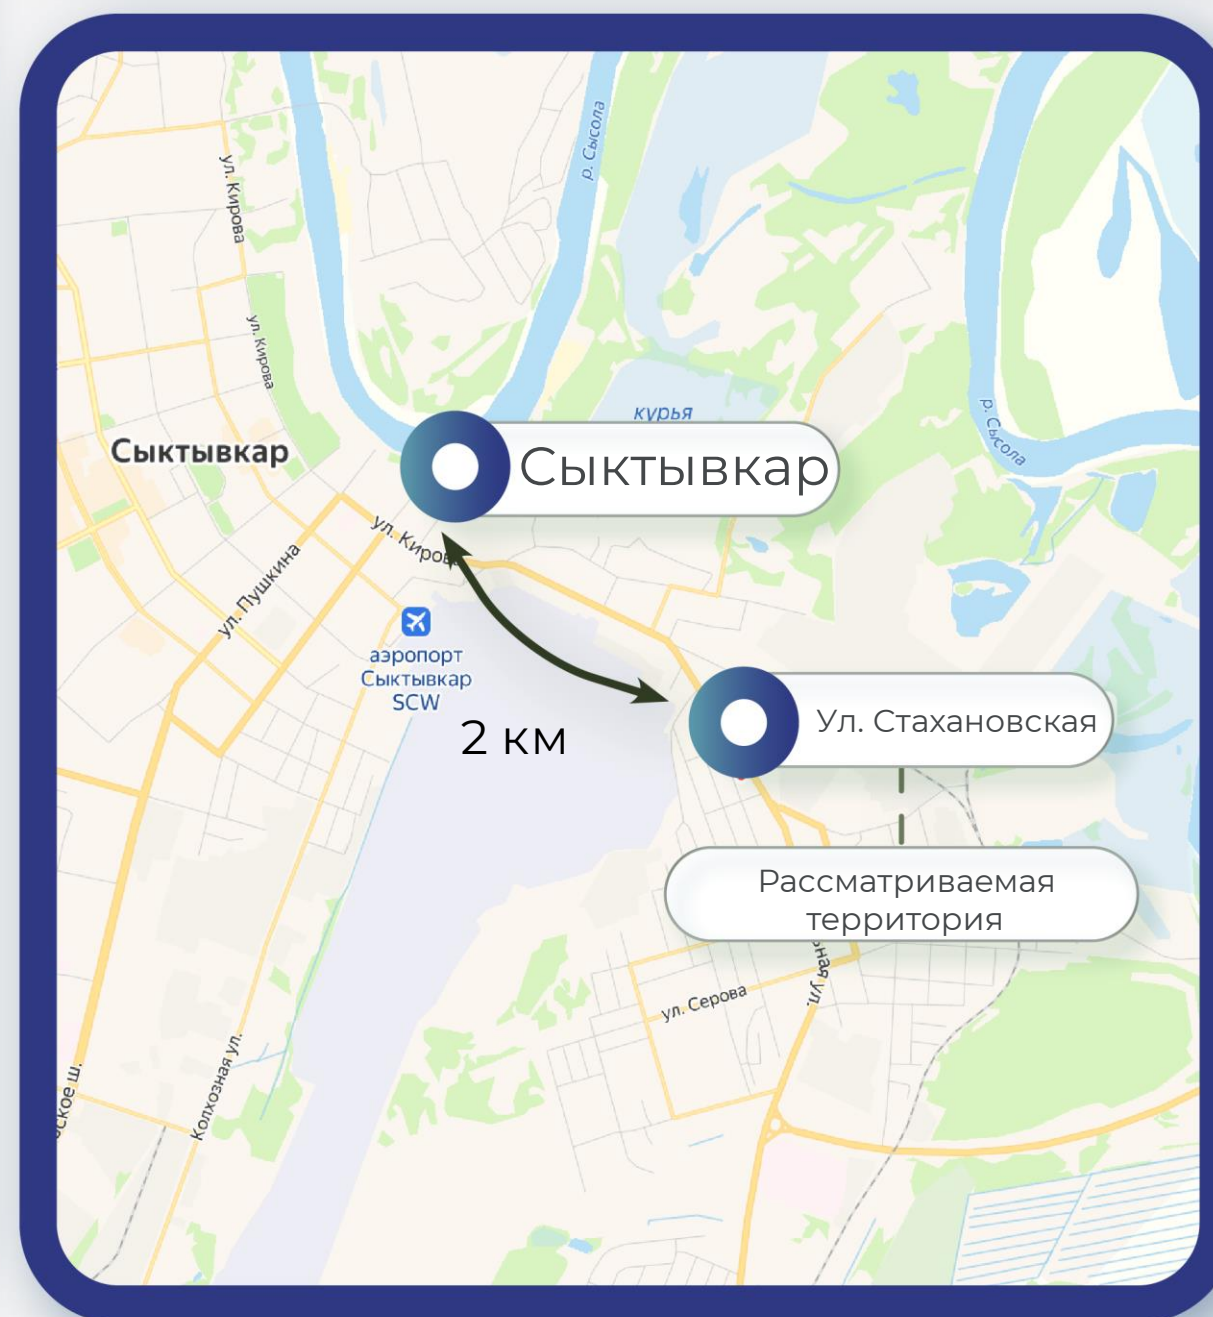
ул. Кирова
р. Сысола
ул. Кирова
Курья
р. Сысола
Сыктывкар
Сыктывкар
ул. Киров
ул. Пушкина
аэропорт Сыктывкар SCW
2 км
Ул. Стахановская
Рассматриваемая территория
ул. Серова
рная ул.
Колхозная ул.
ское ш.